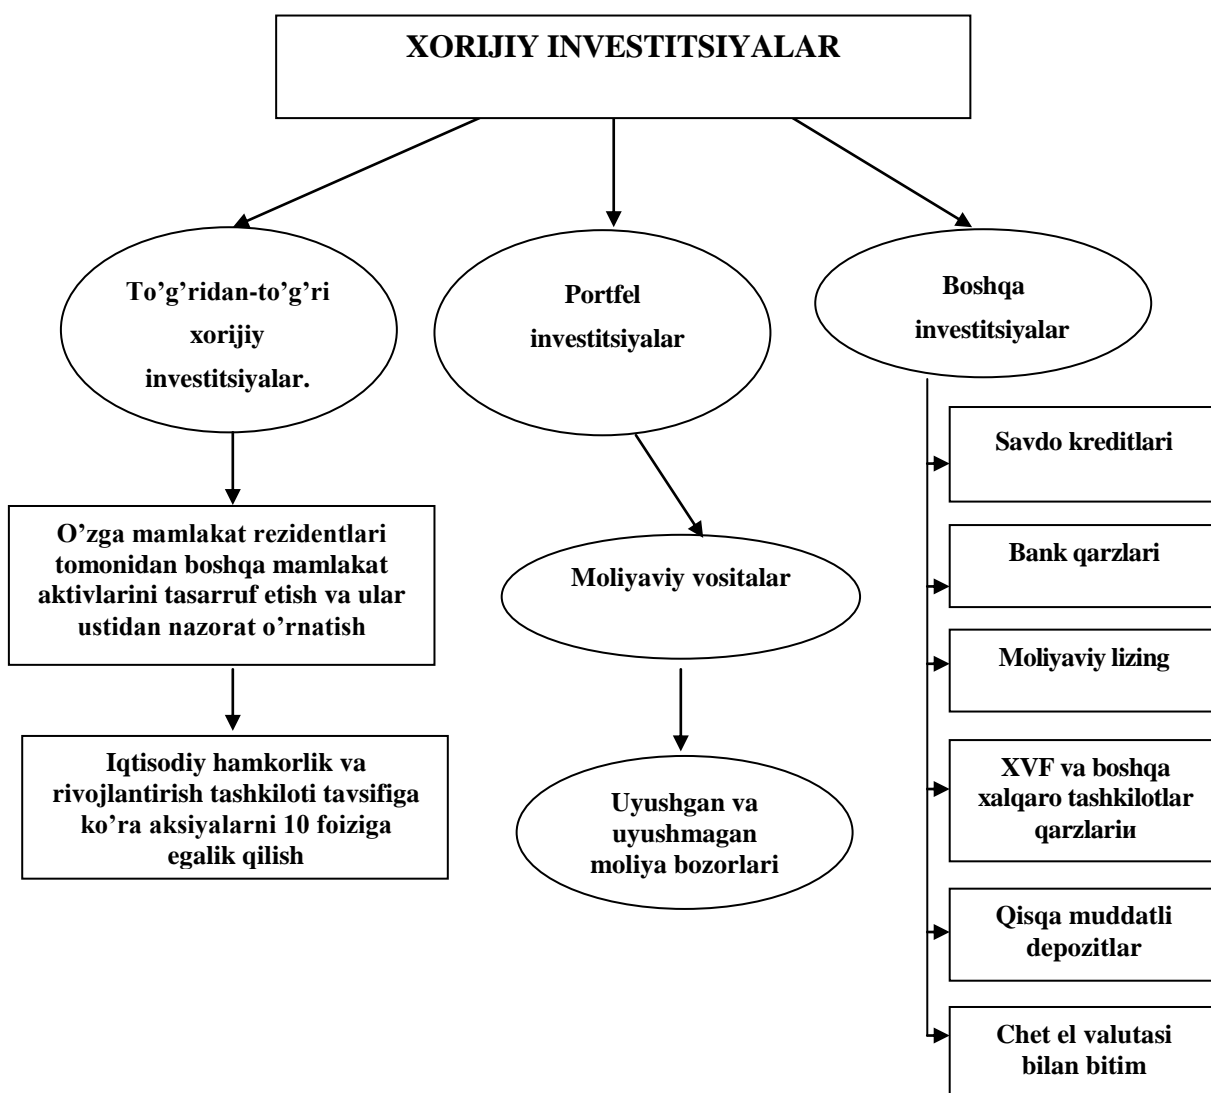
XORIJIY INVESTITSIYALAR

To’g’ridan-to’g’ri xorijiy investitsiyalar.

Portfel investitsiyalar

Boshqa investitsiyalar

O’zga mamlakat rezidentlari tomonidan boshqa mamlakat aktivlarini tasarruf etish va ular ustidan nazorat o’rnatish

Iqtisodiy hamkorlik va rivojlantirish tashkiloti tavsifiga ko’ra aksiyalarni 10 foiziga egalik qilish

Moliyaviy vositalar

Uyushgan va uyushmagan moliya bozorlari

Savdo kreditlari

Bank qarzlari

Moliyaviy lizing

XVF va boshqa xalqaro tashkilotlar qarzlariи

Qisqa muddatli depozitlar

Chet el valutasi bilan bitim